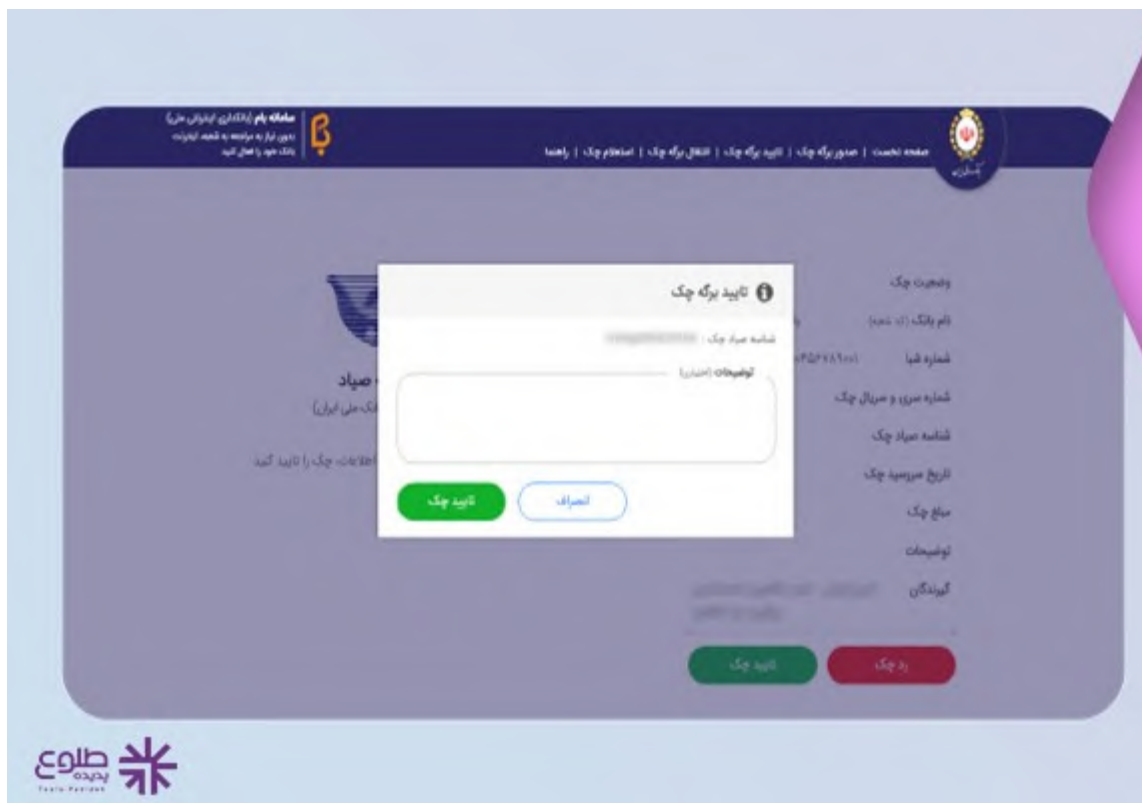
سامانه بام (بانکداری اینترنتی ملی)
بدون نیاز به مراجعه به شعبه اینترنت بانک خود را فعال کنید

صفحه نخست | صدور برگه چک | تایید برگه چک | انتقال برگه چک | استعلام چک | راهنما

تایید برگه چک
شناسه صیاد چک : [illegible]
توضیحات (اختیاری)
انصراف
تایید چک

وضعیت چک
نام بانک (کد شعبه)
شماره شبا
شماره سری و سریال چک
شناسه صیاد چک
تاریخ سررسید چک
مبلغ چک
توضیحات
گیرندگان

صیاد
(بانک ملی ایران)
اطلاعات چک را تایید کنید

رد چک
تایید چک

طلوع پدیده
Tolo Padideh